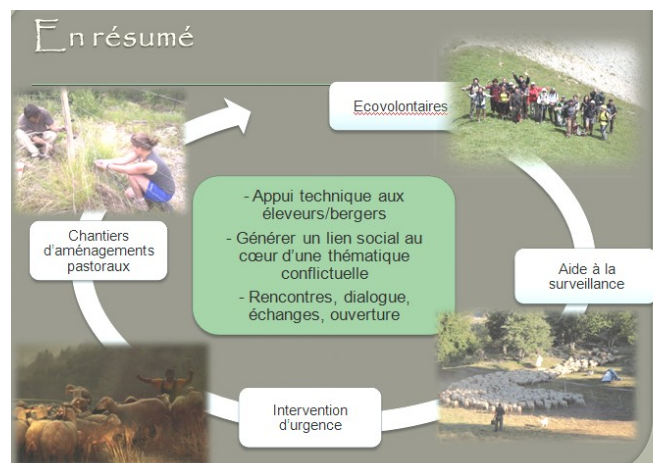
En résumé

Ecovolontaires

Aide à la surveillance

Intervention d'urgence

Chantiers d'aménagements pastoraux

- Appui technique aux éleveurs/bergers

- Générer un lien social au cœur d'une thématique conflictuelle

- Rencontres, dialogue, échanges, ouverture